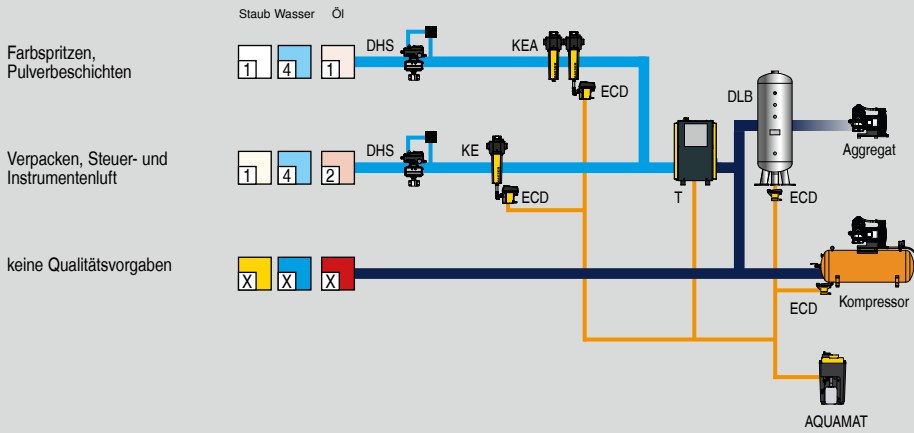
Staub Wasser Öl

Farbspritzen, Pulverbeschichten

1 4 1

DHS

KEA

ECD

DLB

Aggregat

Verpacken, Steuer- und Instrumentenluft

1 4 2

DHS

KE

ECD

T

ECD

keine Qualitätsvorgaben

X X X

ECD

Kompressor

AQUAMAT